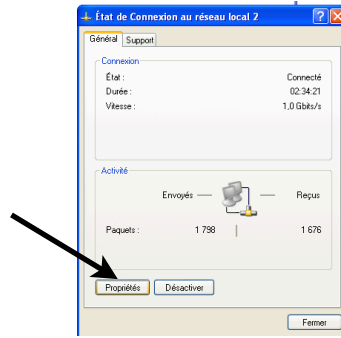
État de Connexion au réseau local 2

Général | Support

Connexion

| | |
|---|---|
| État : | Connecté |
| Durée : | 02:34:21 |
| Vitesse : | 1,0 Gbits/s |

Activité

Envoyés — — Reçus

| | | |
|---|---|---|
| Paquets : | 1 798 | 1 676 |

Propriétés | Désactiver

Fermer